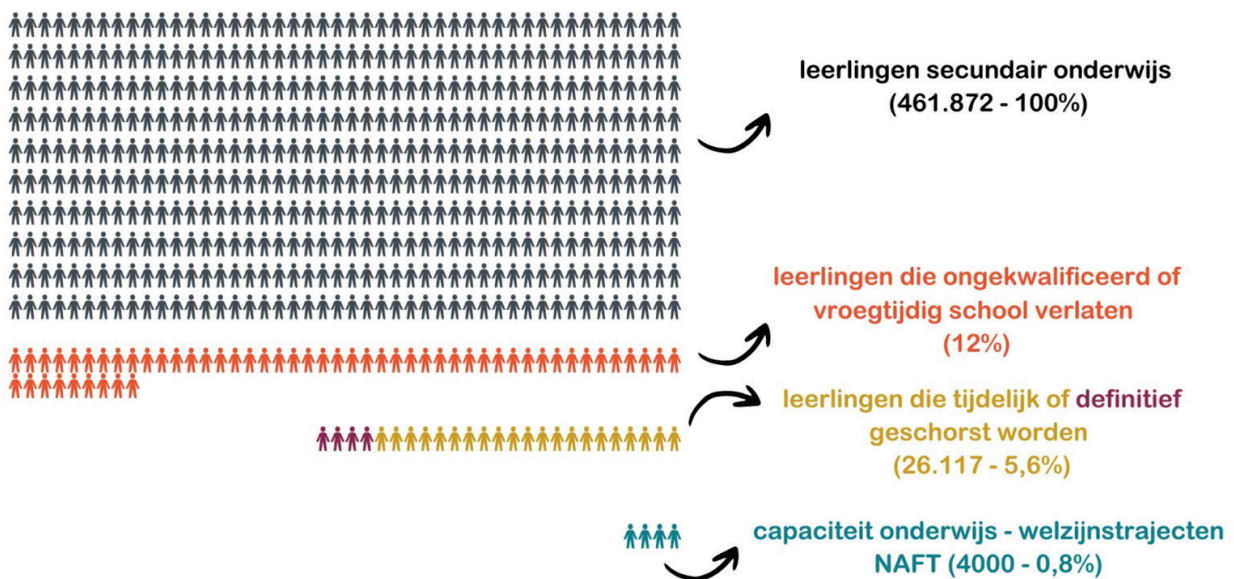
leerlingen secundair onderwijs
(461.872 - 100%)

leerlingen die ongekwalificeerd of vroegtijdig school verlaten
(12%)

leerlingen die tijdelijk of definitief geschorst worden
(26.117 - 5,6%)

capaciteit onderwijs - welzijnstrajecten NAFT (4000 - 0,8%)